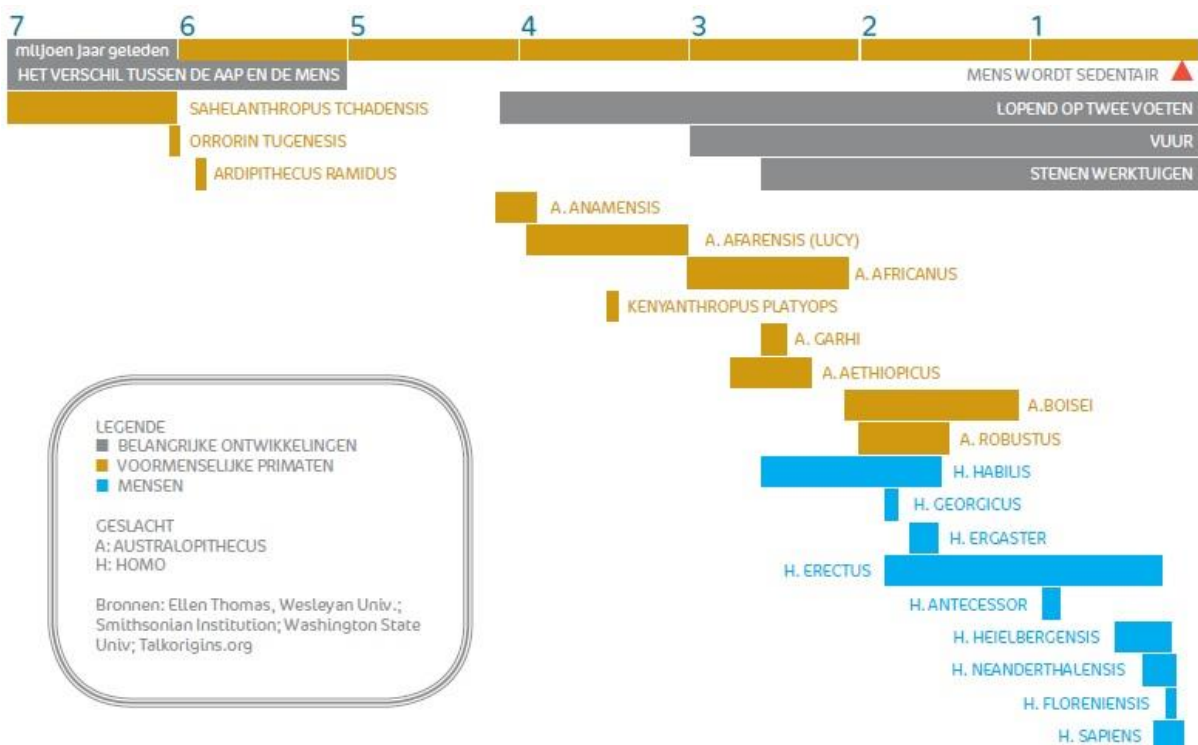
7 6 5 4 3 2 1

miljoen jaar geleden

HET VERSCHIL TUSSEN DE AAP EN DE MENS

MENS WORDT SEDENTAIR

SAHELANTHROPUS TCHADENSIS

LOPEND OP TWEE VOETEN

ORRORIN TUGENESIS

VUUR

ARDIPITHECUS RAMIDUS

STENEN WERKTUIGEN

A. ANAMENSIS

A. AFARENSIS (LUCY)

A. AFRICANUS

KENYANTHROPUS PLATYOPS

A. GARHI

A. AETHIOPICUS

A.BOISEI

A. ROBUSTUS

H. HABILIS

H. GEORGICUS

H. ERGASTER

H. ERECTUS

H. ANTECESSOR

H. HEIELBERGENSIS

H. NEANDERTHALENSIS

H. FLORENIENSIS

H. SAPIENS

LEGENDE
BELANGRIJKE ONTWIKKELINGEN
VOORMENSELIJKE PRIMATEN
MENSEN

GESLACHT
A: AUSTRALOPITHECUS
H: HOMO

Bronnen: Ellen Thomas, Wesleyan Univ.; Smithsonian Institution; Washington State Univ; Talkorigins.org